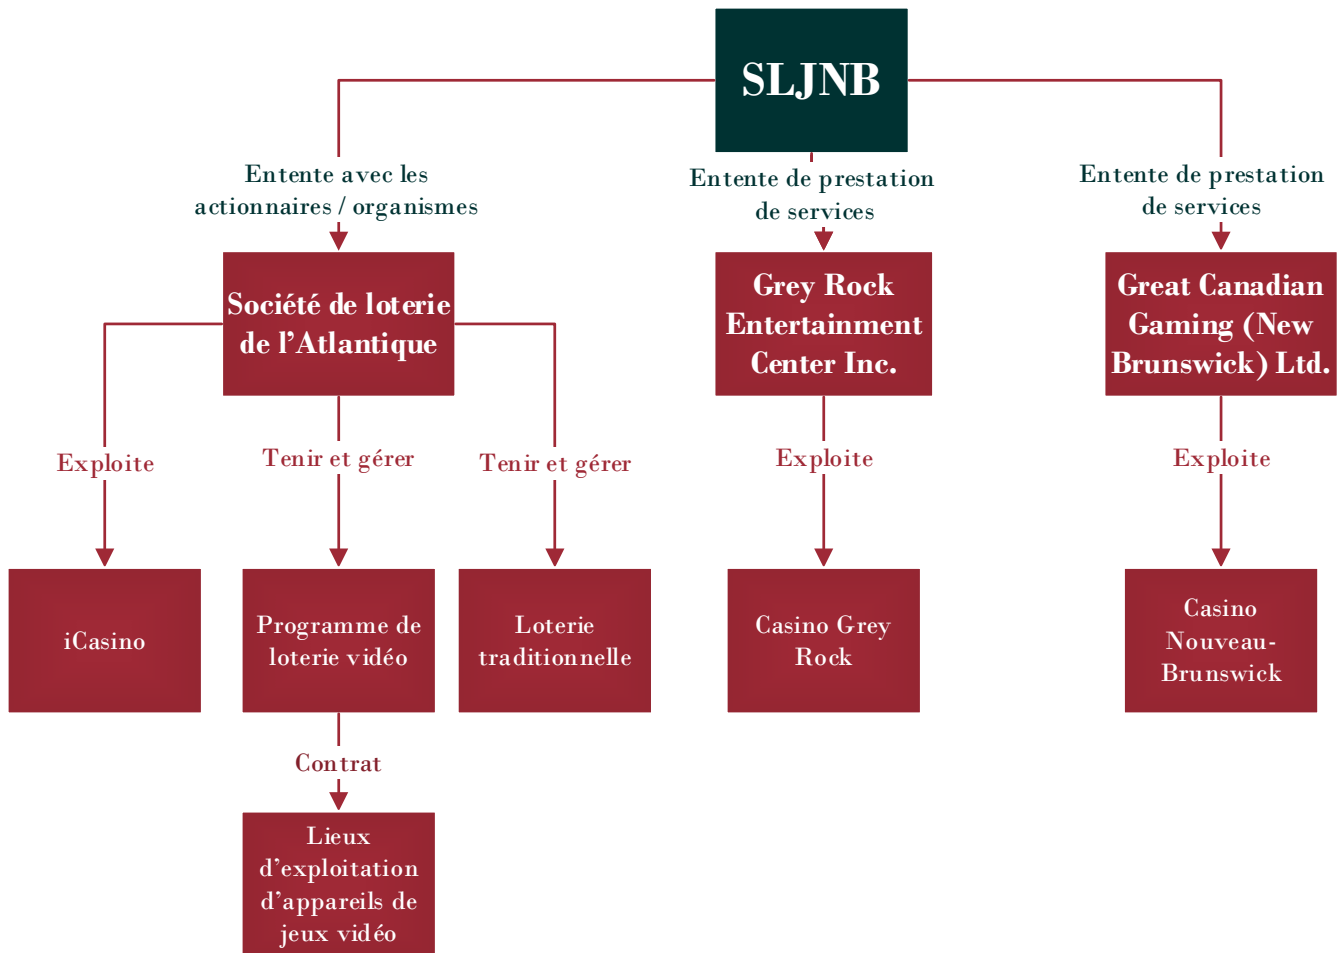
SLJNB

Entente avec les actionnaires / organismes

Entente de prestation de services

Entente de prestation de services

Société de loterie de l'Atlantique

Grey Rock Entertainment Center Inc.

Great Canadian Gaming (New Brunswick) Ltd.

Exploite

Tenir et gérer

Tenir et gérer

Exploite

Exploite

iCasino

Programme de loterie vidéo

Loterie traditionnelle

Casino Grey Rock

Casino Nouveau-Brunswick

Contrat

Lieux d'exploitation d'appareils de jeux vidéo